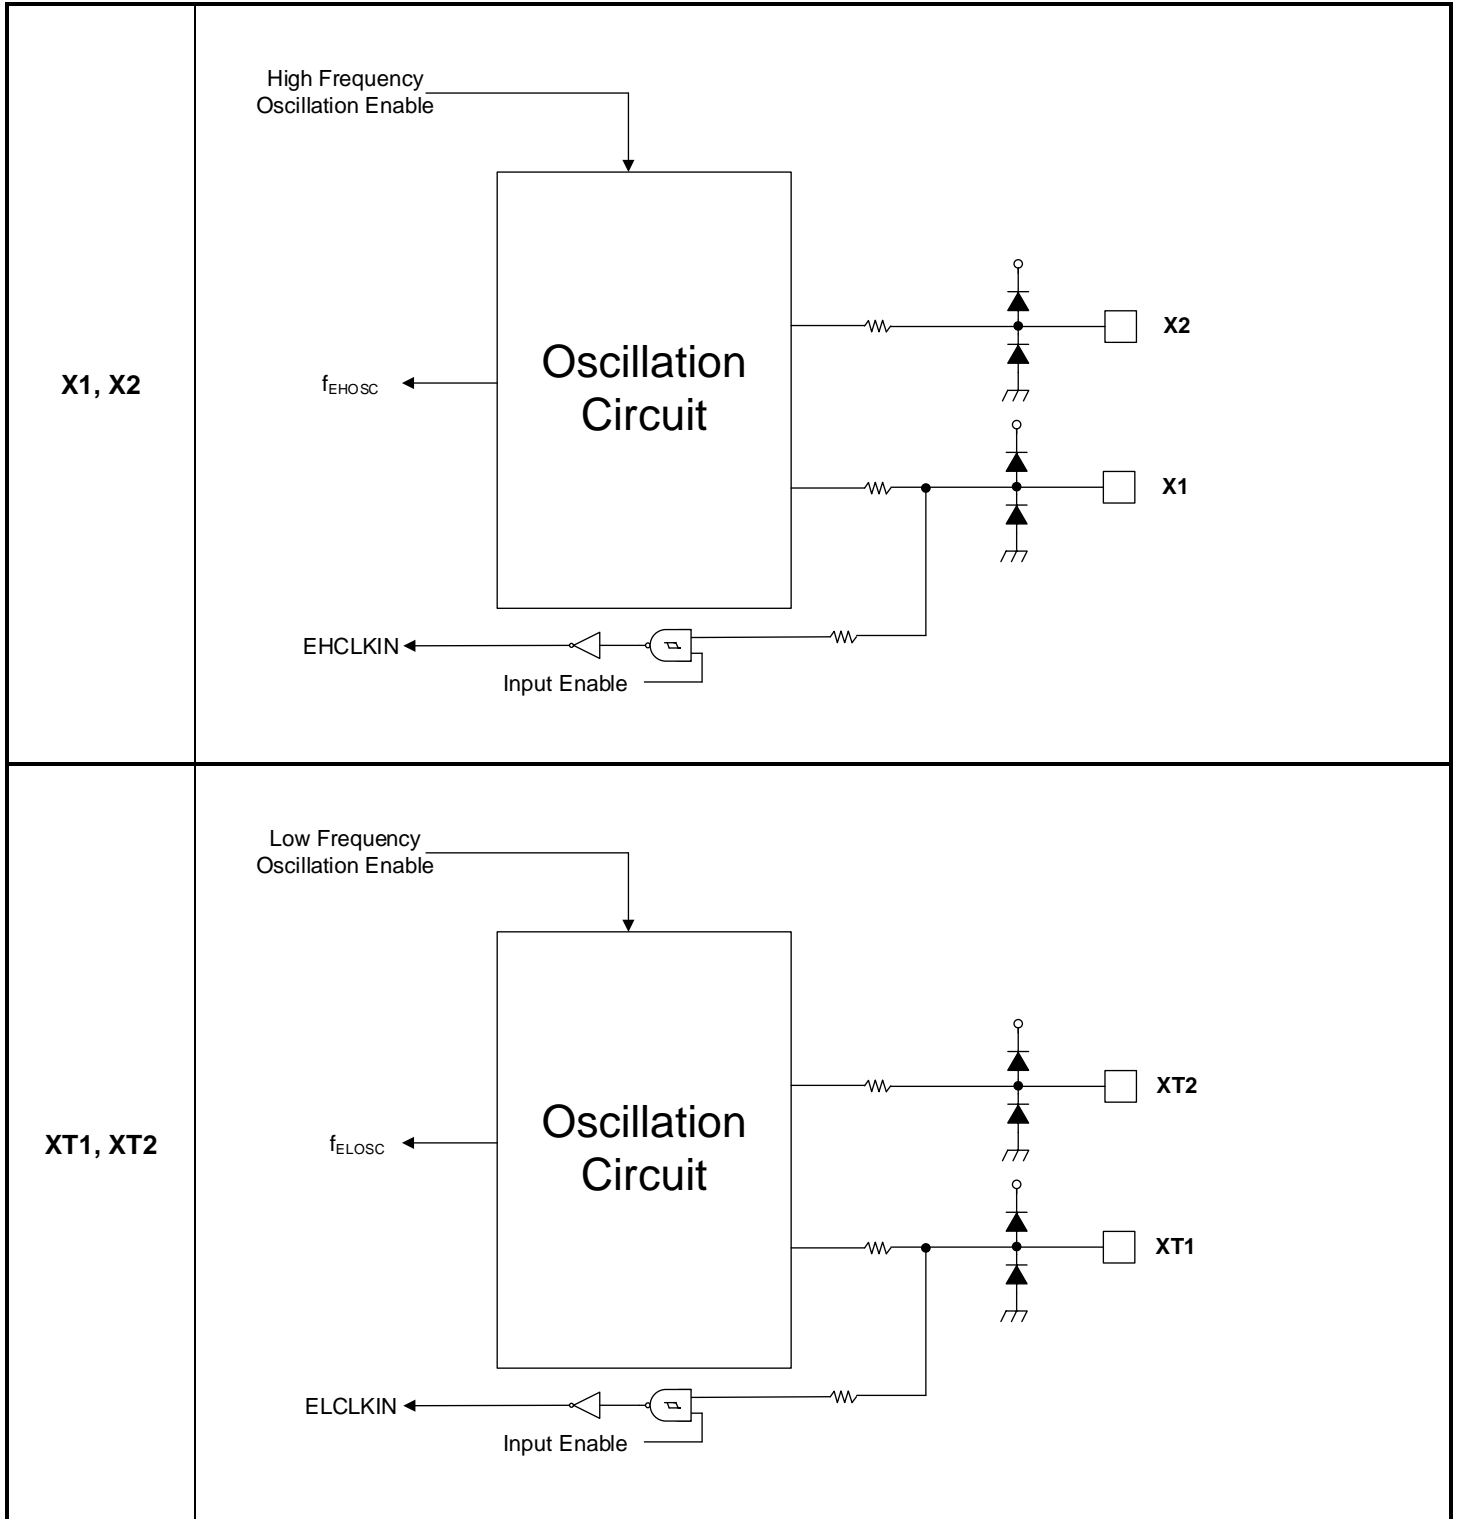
| | |
|---|---|
| X1, X2 | High Frequency Oscillation Enable<br>Oscillation Circuit<br>$f_{EHOSC}$<br>X2<br>X1<br>EHCLKIN<br>Input Enable |
| XT1, XT2 | Low Frequency Oscillation Enable<br>Oscillation Circuit<br>$f_{ELOSC}$<br>XT2<br>XT1<br>ELCLKIN<br>Input Enable |